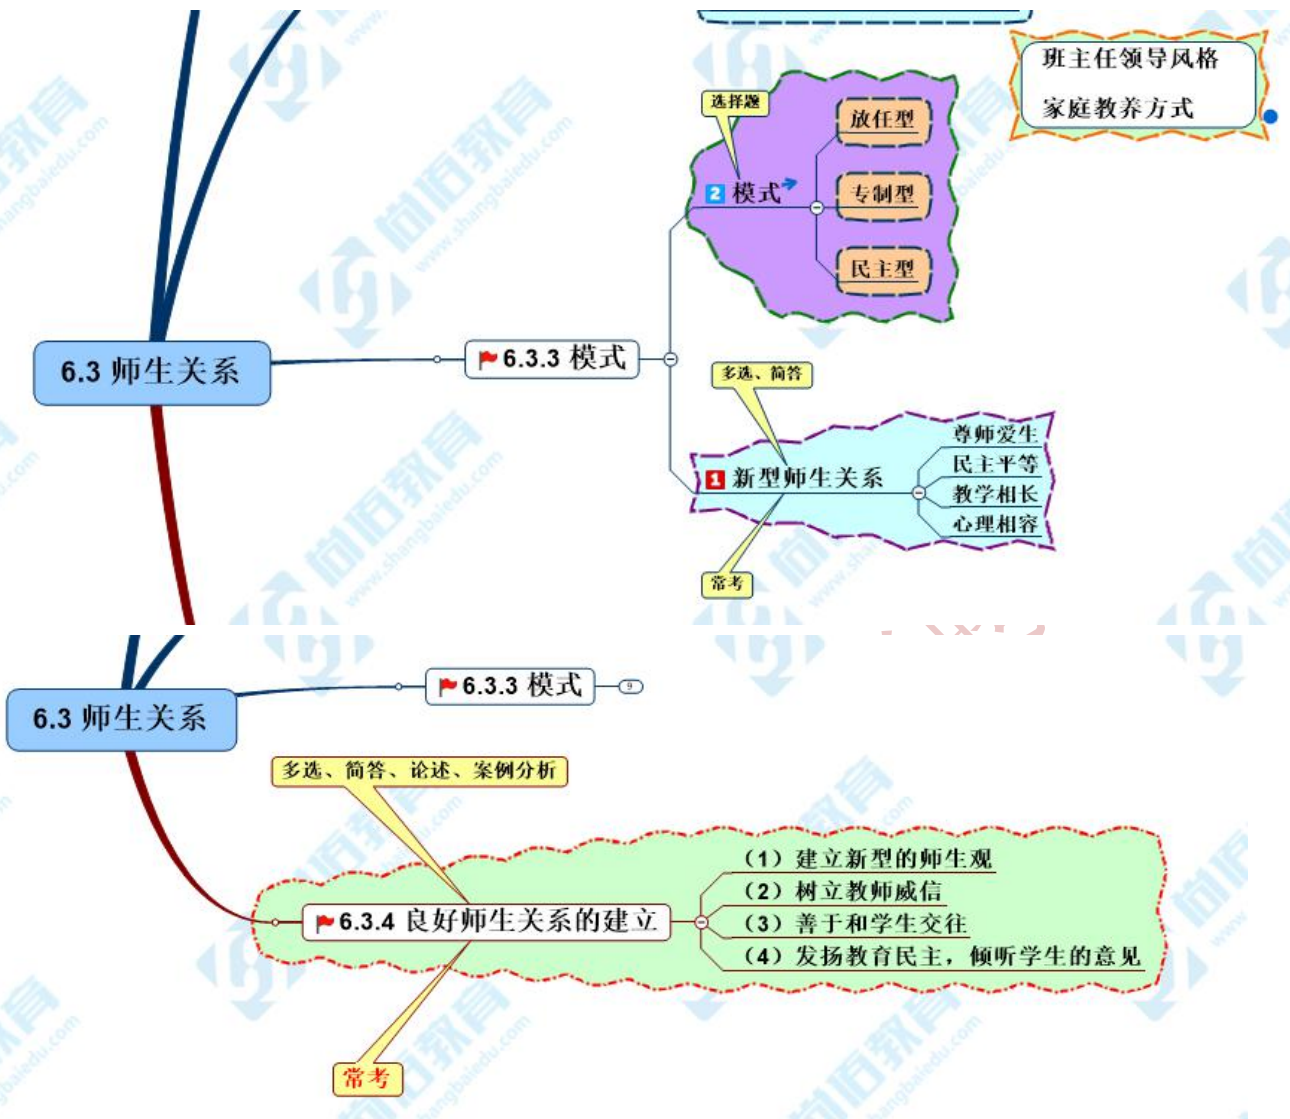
班主任领导风格
家庭教养方式

选择题

2 模式

放任型

专制型

民主型

6.3 师生关系

6.3.3 模式

多选、简答

1 新型师生关系

尊师爱生

民主平等

教学相长

心理相容

常考

6.3 师生关系

6.3.3 模式

9

多选、简答、论述、案例分析

6.3.4 良好师生关系的建立

（1）建立新型的师生观

（2）树立教师威信

（3）善于和学生交往

（4）发扬教育民主，倾听学生的意见

常考